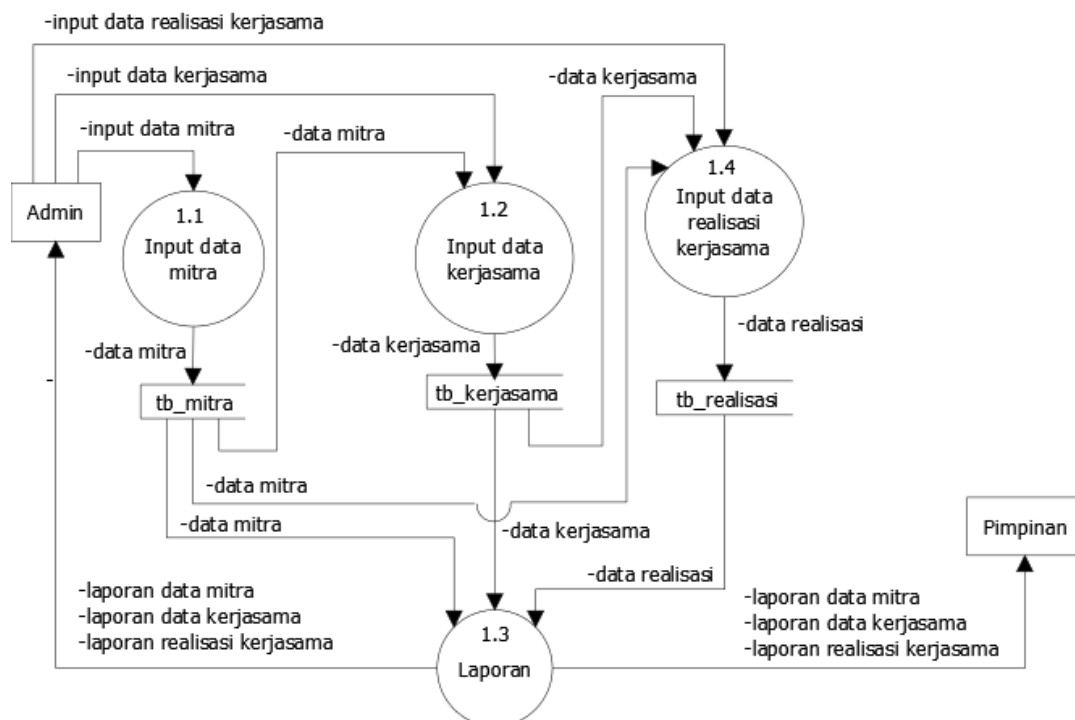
-input data realisasi kerjasama

-input data kerjasama

-data kerjasama

-input data mitra

-data mitra

Admin

1.1
Input data mitra

1.2
Input data kerjasama

1.4
Input data realisasi kerjasama

-data realisasi

-data mitra

-data kerjasama

tb_mitra

tb_kerjasama

tb_realisasi

-

-data mitra

-data mitra

-data kerjasama

Pimpinan

-data realisasi

-laporan data mitra
-laporan data kerjasama
-laporan realisasi kerjasama

1.3
Laporan

-laporan data mitra
-laporan data kerjasama
-laporan realisasi kerjasama